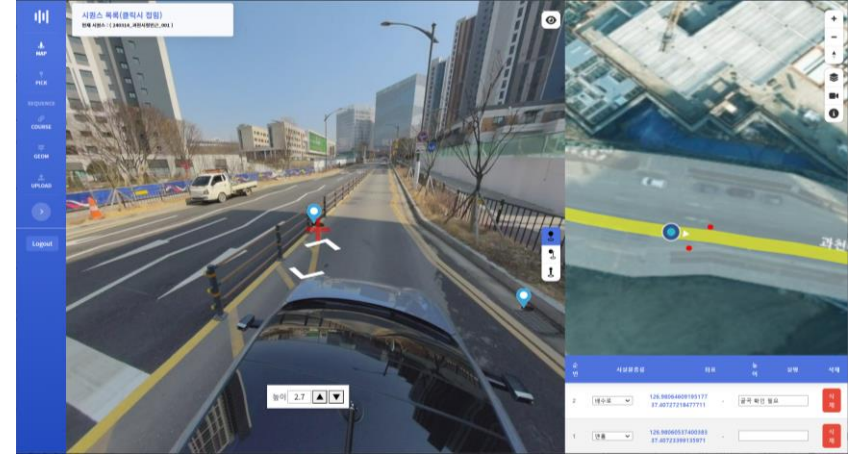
MAP

PICK

SEQUENCE

COURSE

GEOM

UPLOAD

Logout

시퀀스 목록(클릭시 접힘)

전체 시퀀스 : [ 240516_과천지정타2_001 ]

높이 2.7

과천

| 순번 | 시설물종류 | 좌표 | 높이 | 설명 | 삭제 |
|---|---|---|---|---|---|
| 2 | 맨수로 | 126.98064609193177<br>37.40727219477711 | - | 공극 확인 필요 | 삭제 |
| 1 | 맨홀 | 126.98085537400385<br>37.40723399135971 | - | | 삭제 |